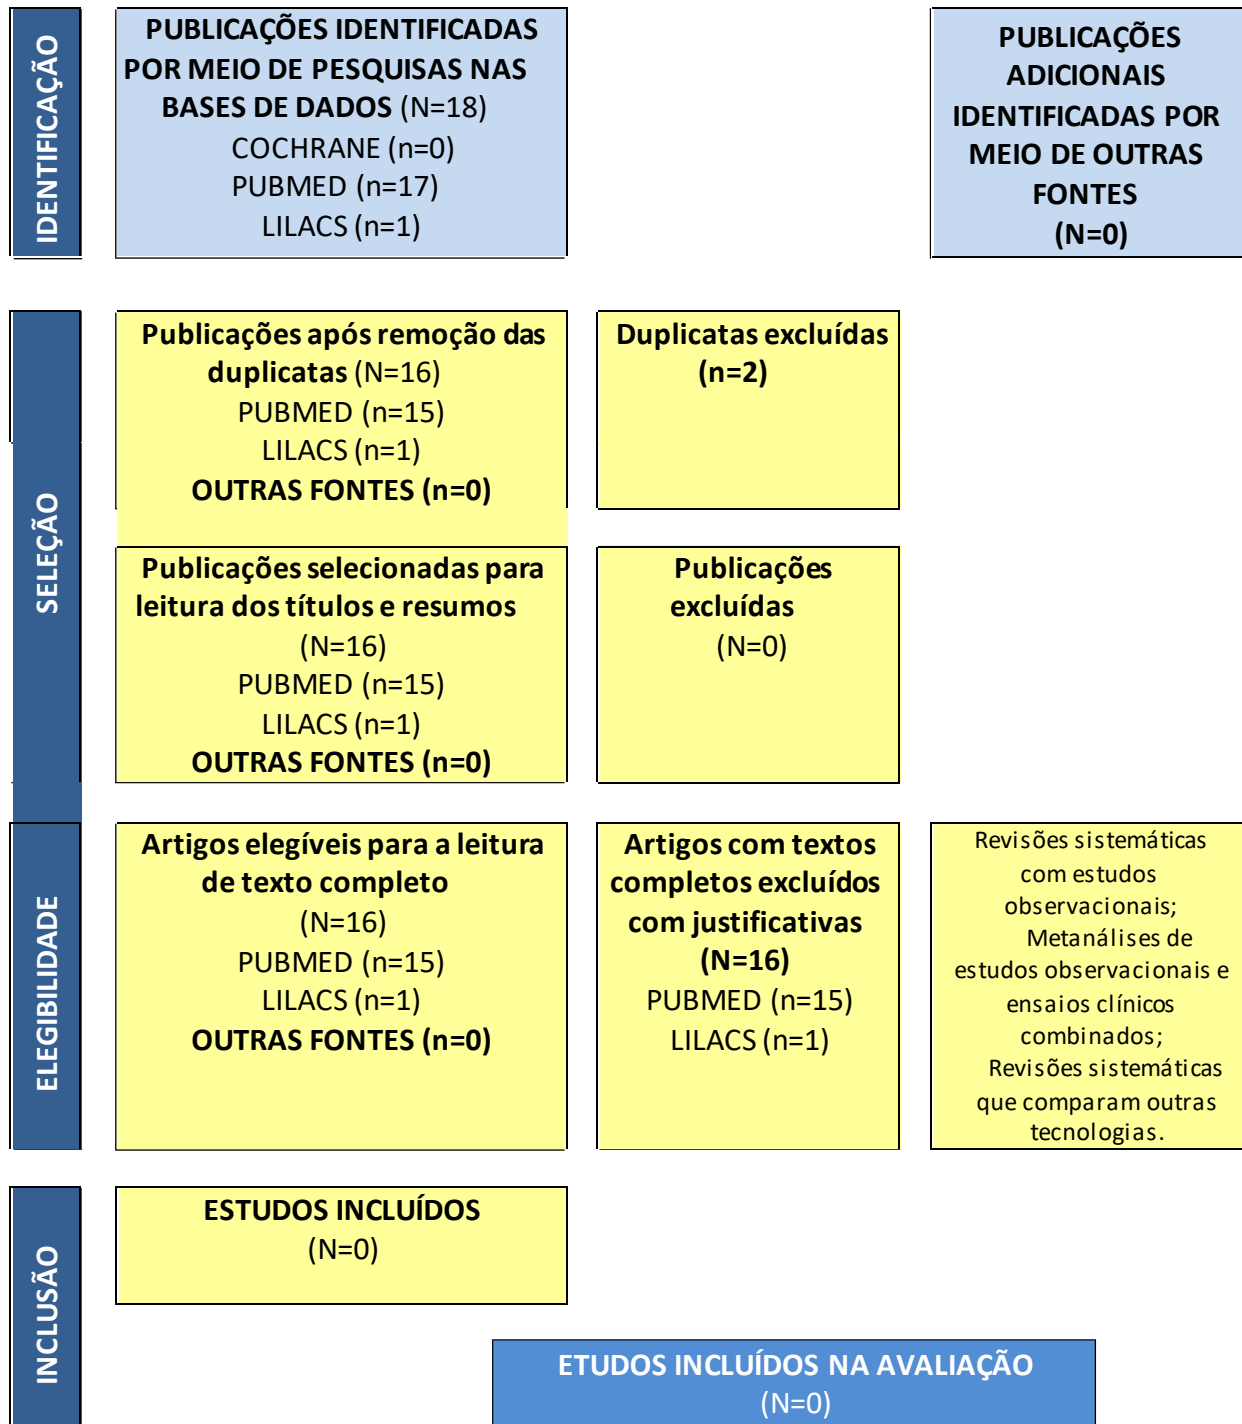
IDENTIFICAÇÃO

PUBLICAÇÕES IDENTIFICADAS POR MEIO DE PESQUISAS NAS BASES DE DADOS (N=18)
COCHRANE (n=0)
PUBMED (n=17)
LILACS (n=1)

PUBLICAÇÕES ADICIONAIS IDENTIFICADAS POR MEIO DE OUTRAS FONTES
(N=0)

SELEÇÃO

Publicações após remoção das duplicatas (N=16)
PUBMED (n=15)
LILACS (n=1)
OUTRAS FONTES (n=0)

Duplicatas excluídas
(n=2)

Publicações selecionadas para leitura dos títulos e resumos
(N=16)
PUBMED (n=15)
LILACS (n=1)
OUTRAS FONTES (n=0)

Publicações excluídas
(N=0)

ELEGIBILIDADE

Artigos elegíveis para a leitura de texto completo
(N=16)
PUBMED (n=15)
LILACS (n=1)
OUTRAS FONTES (n=0)

Artigos com textos completos excluídos com justificativas
(N=16)
PUBMED (n=15)
LILACS (n=1)

Revisões sistemáticas com estudos observacionais;
Metanálises de estudos observacionais e ensaios clínicos combinados;
Revisões sistemáticas que comparam outras tecnologias.

INCLUSÃO

ESTUDOS INCLUÍDOS
(N=0)

ETUDOS INCLUÍDOS NA AVALIAÇÃO
(N=0)